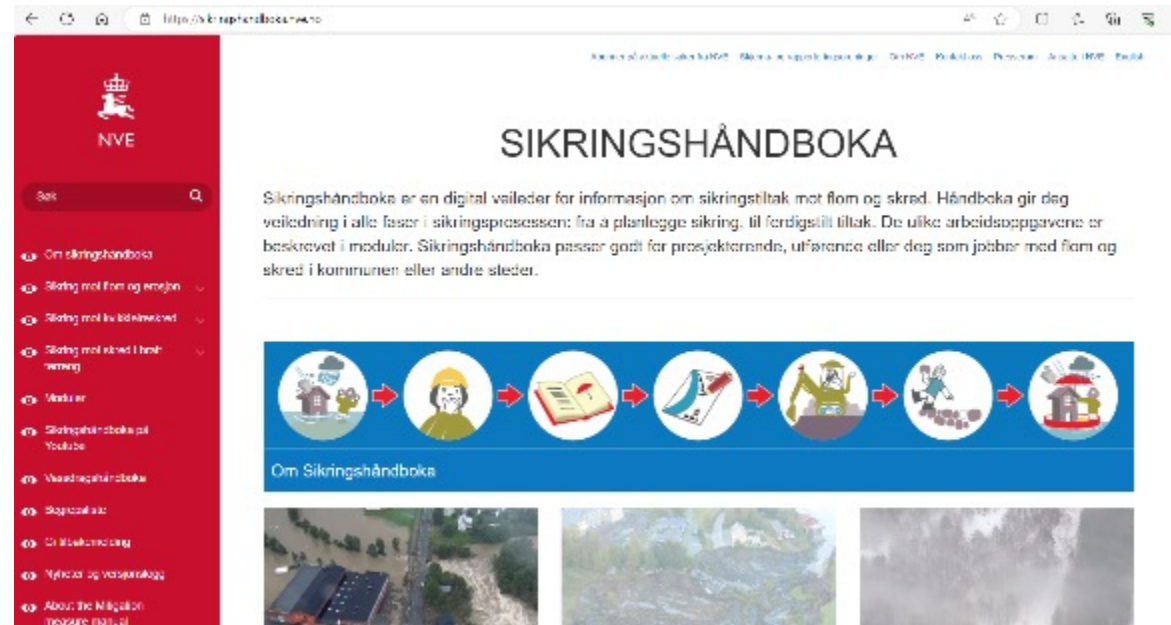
https://sikringshandboka.nve.no

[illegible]

NVE

Søk

Om sikringshåndboka

Sikring mot flom og erosjon

Sikring mot kvikkleireskred

Sikring mot skred i bratt terreng

Moduler

Sikringshåndboka på Youtube

Vassdragshåndboka

Begrepsliste

Om tilbakemelding

Nyheter og versjonslogg

About the Mitigation measure manual

SIKRINGSHÅNDBOKA

Sikringshåndboka er en digital veileder for informasjon om sikringstiltak mot flom og skred. Håndboka gir deg veiledning i alle faser i sikringsprosessen: fra å planlegge sikring, til ferdigstilt tiltak. De ulike arbeidsoppgavene er beskrevet i moduler. Sikringshåndboka passer godt for prosjekterende, utførende eller deg som jobber med flom og skred i kommunen eller andre steder.

Om Sikringshåndboka